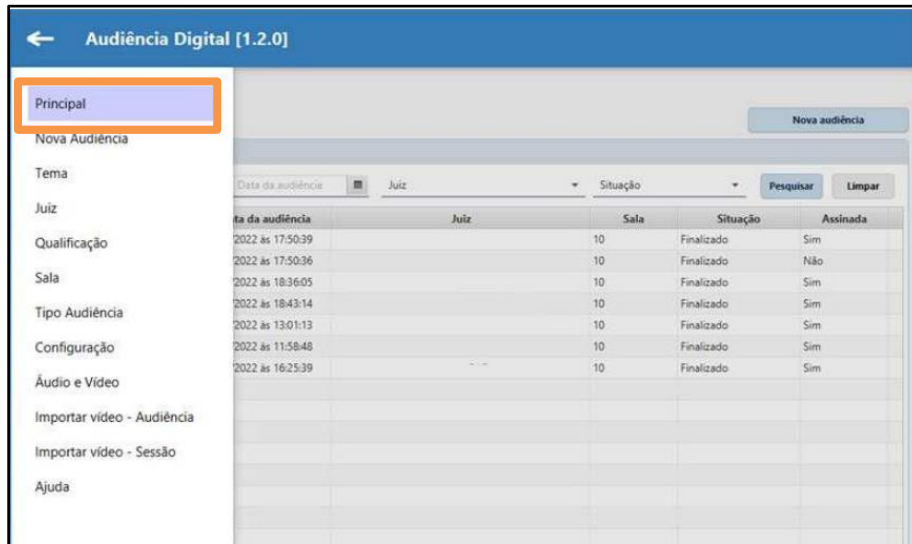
Audiência Digital [1.2.0]

Principal
Nova Audiência
Tema
Juiz
Qualificação
Sala
Tipo Audiência
Configuração
Áudio e Vídeo
Importar vídeo - Audiência
Importar vídeo - Sessão
Ajuda

Nova audiência

Data da audiência
Juiz
Situação
Pesquisar
Limpar

| ta da audiência | Juiz | Sala | Situação | Assinada |
|---|---|---|---|---|
| 2022 às 17:50:39 | | 10 | Finalizado | Sim |
| 2022 às 17:50:36 | | 10 | Finalizado | Não |
| 2022 às 18:36:05 | | 10 | Finalizado | Sim |
| 2022 às 18:43:14 | | 10 | Finalizado | Sim |
| 2022 às 13:01:13 | | 10 | Finalizado | Sim |
| 2022 às 11:58:48 | | 10 | Finalizado | Sim |
| 2022 às 16:25:39 | | 10 | Finalizado | Sim |